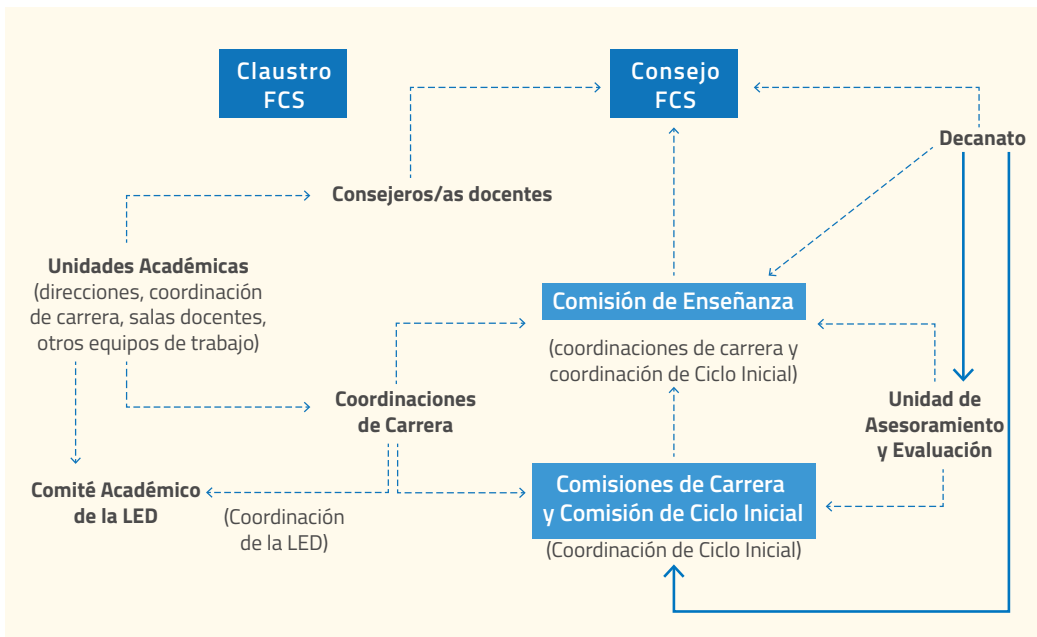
Claustro FCS

Consejo FCS

Decanato

Consejeros/as docentes

Unidades Académicas
(direcciones, coordinación de carrera, salas docentes, otros equipos de trabajo)

Comisión de Enseñanza

(coordinaciones de carrera y coordinación de Ciclo Inicial)

Coordinaciones de Carrera

Unidad de Asesoramiento y Evaluación

Comité Académico de la LED

(Coordinación de la LED)

Comisiones de Carrera y Comisión de Ciclo Inicial

(Coordinación de Ciclo Inicial)